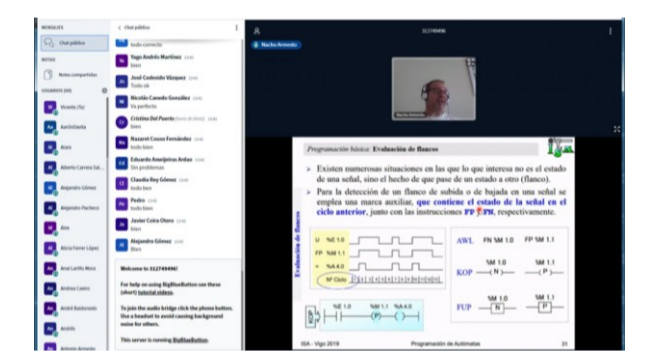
MENSAJES
Chat público
NOTAS
Notas compartidas
USUARIOS (30)
Vicente (Tú)
AurioDavila
Alara
Alberto Carrera Sal...
Alejandro Gómez
Alejandro Pacheco
Alex
Alicia Ferrer López
Anal Lariño Mora
Andrea Castro
Ariel Baldonedo
Andrés
Antonio Armendo

< Chat público
todo correcto
Yago Andrés Martínez
bien
José Cedeviño Vázquez
Todo ok
Nicolás Canedo González
Va perfecto
Cristina Del Puerto
bien
Nazaret Cousa Fernández
todo bien
Eduardo Amejeiras Ardao
Sin problemas
Claudia Rey Gómez
bien
Pedro
todo bien
Javier Costa Otero
bien
Alejandro Gómez
Bien
Welcome to 312749496!
For help on using BigBlueButton see these (short) tutorial videos.
To join the audio bridge click the phone button. Use a headset to avoid causing background noise for others.
This server is running BigBlueButton.

Nacho Armendo

Programación básica: Evaluación de flancos
Existen numerosas situaciones en las que lo que interesa no es el estado de una señal, sino el hecho de que pase de un estado a otro (flanco).
Para la detección de un flanco de subida o de bajada en una señal se emplea una marca auxiliar, que contiene el estado de la señal en el ciclo anterior, junto con las instrucciones FP y FN, respectivamente.
Evaluación de flancos
U %E 1.0
FP %M 1.1
= %A 4.0
Nº Ciclo
AWL FN %M 1.0 FP %M 1.1
KOP %M 1.0 —(N)— %M 1.1 —(P)—
FUP %M 1.0 N %M 1.1 P
%E 1.0 %M 1.1 %A 4.0 (P)
ISA - Vigo 2019 Programación de Autómatas 31